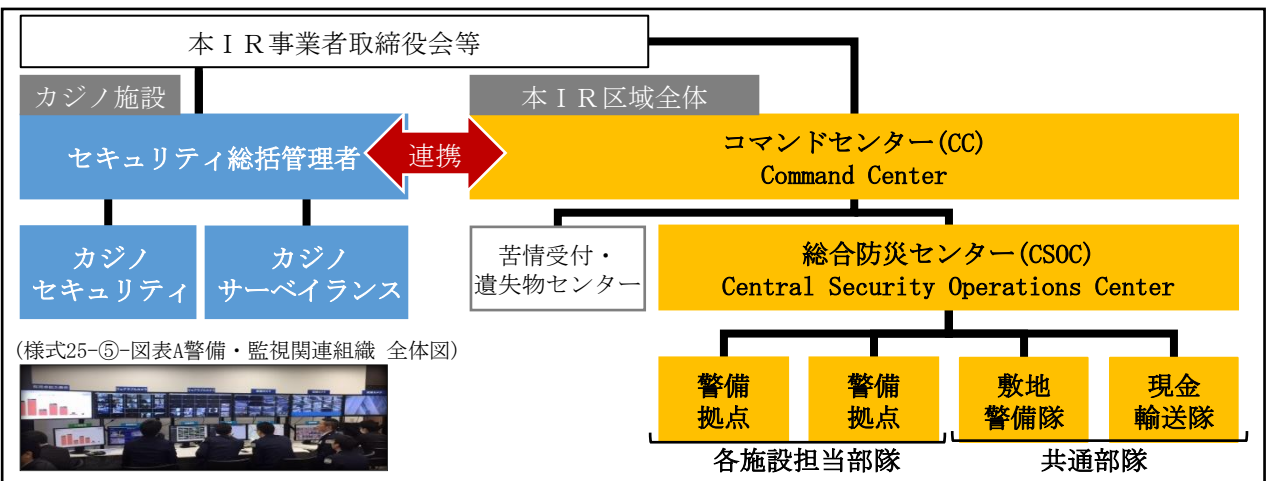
本ＩＲ事業者取締役会等

カジノ施設

本ＩＲ区域全体

セキュリティ総括管理者

連携

コマンドセンター(CC)
Command Center

カジノ
セキュリティ

カジノ
サーベイランス

苦情受付・
遺失物センター

総合防災センター(CSOC)
Central Security Operations Center

(様式25-⑤-図表A警備・監視関連組織 全体図)

警備
拠点

警備
拠点

敷地
警備隊

現金
輸送隊

各施設担当部隊

共通部隊